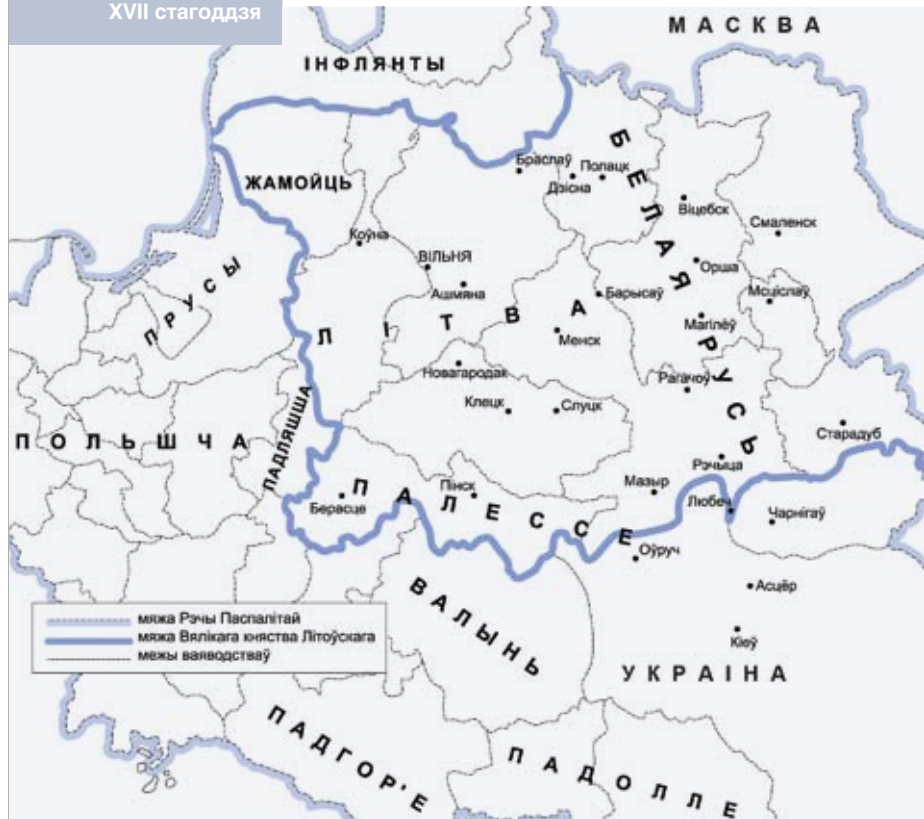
XVII стагоддзя

МАСКВА

ІНФЛЯНТЫ

ЖАМОЙЦЬ

БЕЛАЯ РУСЬ

Браслаў
Полацк
Дзісна
Віцебск
Смаленск
Коўна
ВІЛЬНЯ
Ашмяна
Орша
Барысаў
Мсціслаў
Менск
Магілёў
Рагачоў
Навагародак
Клецк
Слуцк
Старадуб
Рэчыца
Мазыр
Пінск
Бераседе
Любеч
Чарнігаў
Оўруч
Асцёр
Кіеў

ПРУСЫ

ЛІТВА

ПОЛЬШЧА

ПАДЛЯШША

ПАЛЕССЕ

ВАЛЫНЬ

УКРАІНА

ПАДГОР'Е

ПАДОЛЛЕ

мяжа Рэчы Паспалітай
мяжа Вялікага княства Літоўскага
межы ваяводстваў